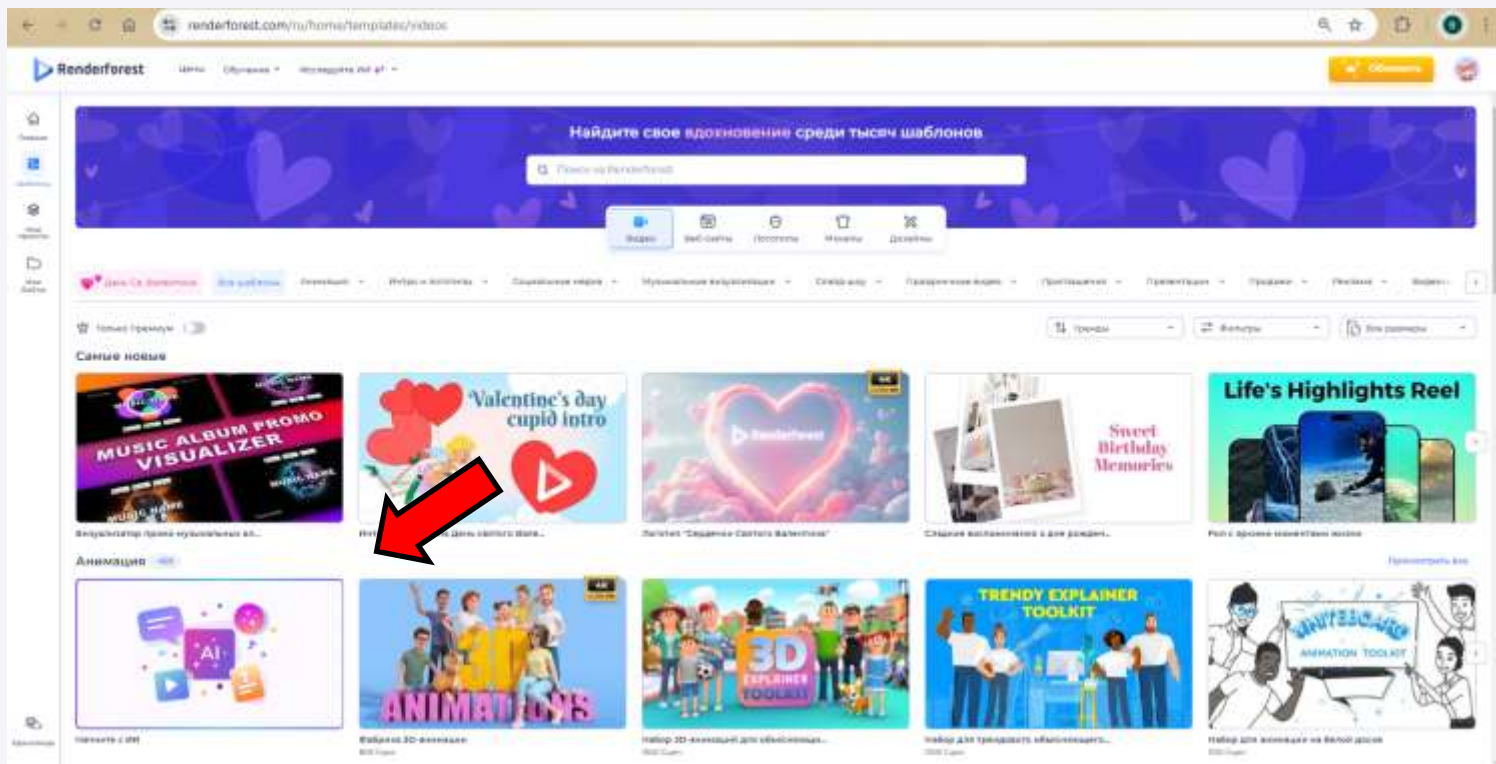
renderforest.com/ru/home/templates/videos

Renderforest

Цены Обучение Исследуйте ИИ

Обновить

Главная

Шаблоны

Мои проекты

Мои файлы

Найдите свое вдохновение среди тысяч шаблонов

Поиск на Renderforest

Видео Веб-сайты Логотипы Мокапы Дизайны

День Св. Валентина Все шаблоны Анимация Интро и логотипы Социальные медиа Музыкальная визуализация Слайд-шоу Продвижение видео Приглашения Презентации Продажи Реклама Видео

Только Премиум

Тренды Фильтры Все размеры

Самые новые

MUSIC ALBUM PROMO VISUALIZER

Valentine's day cupid intro

4K

Renderforest

Sweet Birthday Memories

Life's Highlights Reel

Визуализатор промо музыкальных ал...

Интро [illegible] день святого Вале...

Логотип "Сердечко Святого Валентина"

Сладкие воспоминания о дне рожден...

Рол с яркими моментами жизни

Анимация

Просмотреть все

AI

4K

3D ANIMATIONS

3D EXPLAINER TOOLKIT

TRENDY EXPLAINER TOOLKIT

WHITEBOARD ANIMATION TOOLKIT

Начните с ИИ

Шаблон 3D-анимации

Набор 3D-анимаций для объясняющ...

Набор для трендового объясняющего...

Набор для анимации на белой доске